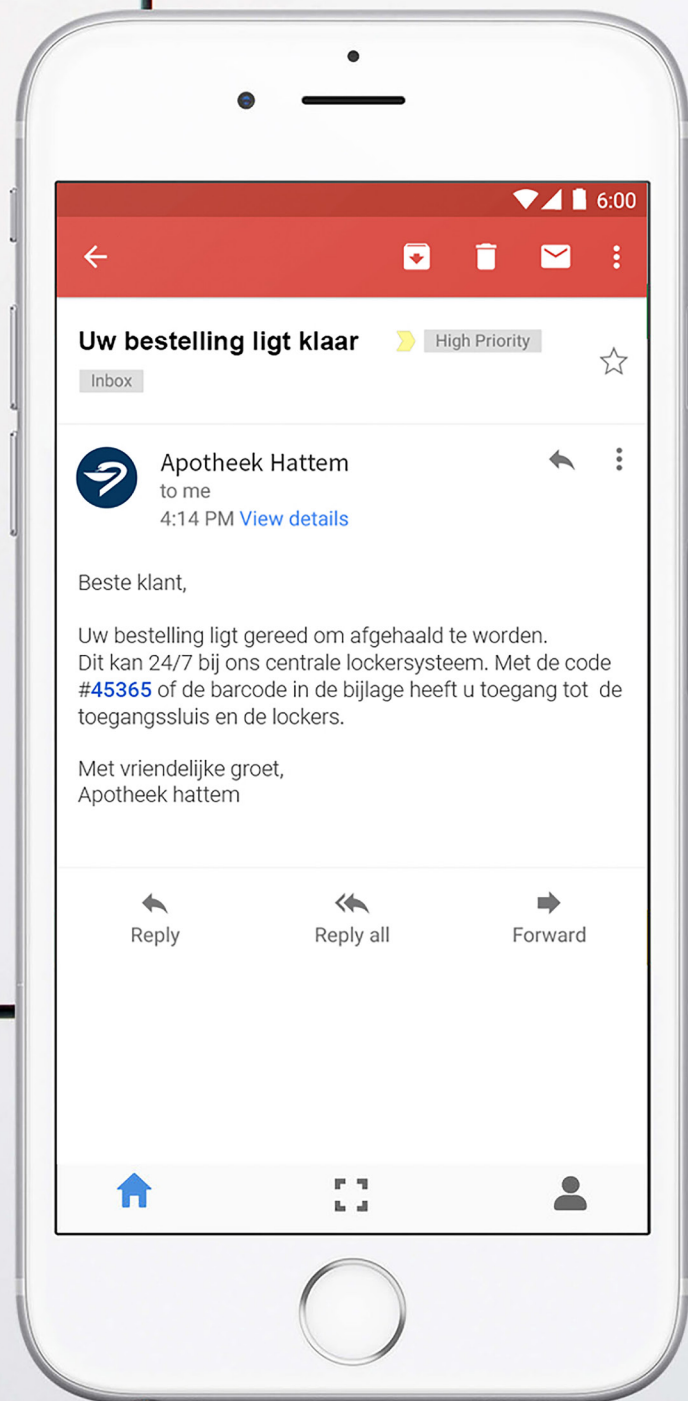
6:00

Uw bestelling ligt klaar High Priority

Inbox

Apotheek Hattem
to me
4:14 PM View details

Beste klant,

Uw bestelling ligt gereed om afgehaald te worden.
Dit kan 24/7 bij ons centrale lockersysteem. Met de code #45365 of de barcode in de bijlage heeft u toegang tot de toegangssluis en de lockers.

Met vriendelijke groet,
Apotheek hattem

Reply
Reply all
Forward